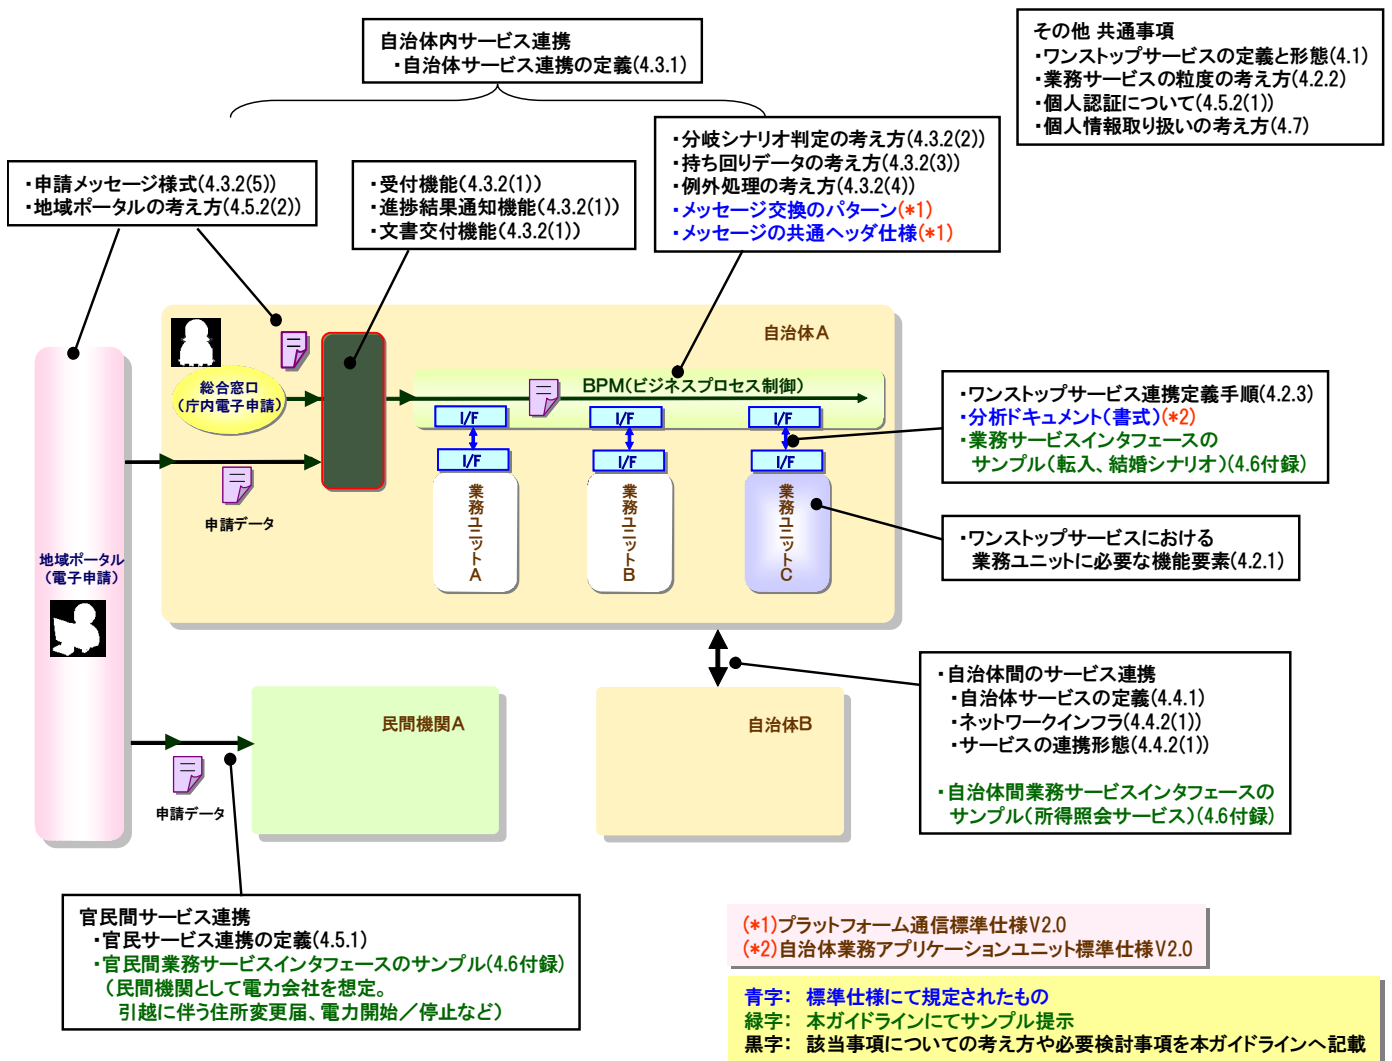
自治体内サービス連携
・自治体サービス連携の定義(4.3.1)

その他 共通事項
・ワンストップサービスの定義と形態(4.1)
・業務サービスの粒度の考え方(4.2.2)
・個人認証について(4.5.2(1))
・個人情報取り扱いの考え方(4.7)

・申請メッセージ様式(4.3.2(5))
・地域ポータルの考え方(4.5.2(2))

・受付機能(4.3.2(1))
・進捗結果通知機能(4.3.2(1))
・文書交付機能(4.3.2(1))

・分岐シナリオ判定の考え方(4.3.2(2))
・持ち回りデータの考え方(4.3.2(3))
・例外処理の考え方(4.3.2(4))
・メッセージ交換のパターン(*1)
・メッセージの共通ヘッダ仕様(*1)

自治体A

総合窓口
(庁内電子申請)

BPM(ビジネスプロセス制御)

I/F
I/F
I/F
I/F
I/F
I/F

業務ユニットA
業務ユニットB
業務ユニットC

申請データ

地域ポータル
(電子申請)

・ワンストップサービス連携定義手順(4.2.3)
・分析ドキュメント(書式)(*2)
・業務サービスインタフェースの
サンプル(転入、結婚シナリオ)(4.6付録)

・ワンストップサービスにおける
業務ユニットに必要な機能要素(4.2.1)

民間機関A

自治体B

・自治体間のサービス連携
・自治体サービスの定義(4.4.1)
・ネットワークインフラ(4.4.2(1))
・サービスの連携形態(4.4.2(1))

・自治体間業務サービスインタフェースの
サンプル(所得照会サービス)(4.6付録)

申請データ

官民間サービス連携
・官民サービス連携の定義(4.5.1)
・官民間業務サービスインタフェースのサンプル(4.6付録)
(民間機関として電力会社を想定。
引越に伴う住所変更届、電力開始/停止など)

(*1)プラットフォーム通信標準仕様V2.0
(*2)自治体業務アプリケーションユニット標準仕様V2.0

青字: 標準仕様にて規定されたもの
緑字: 本ガイドラインにてサンプル提示
黒字: 該当事項についての考え方や必要検討事項を本ガイドラインへ記載